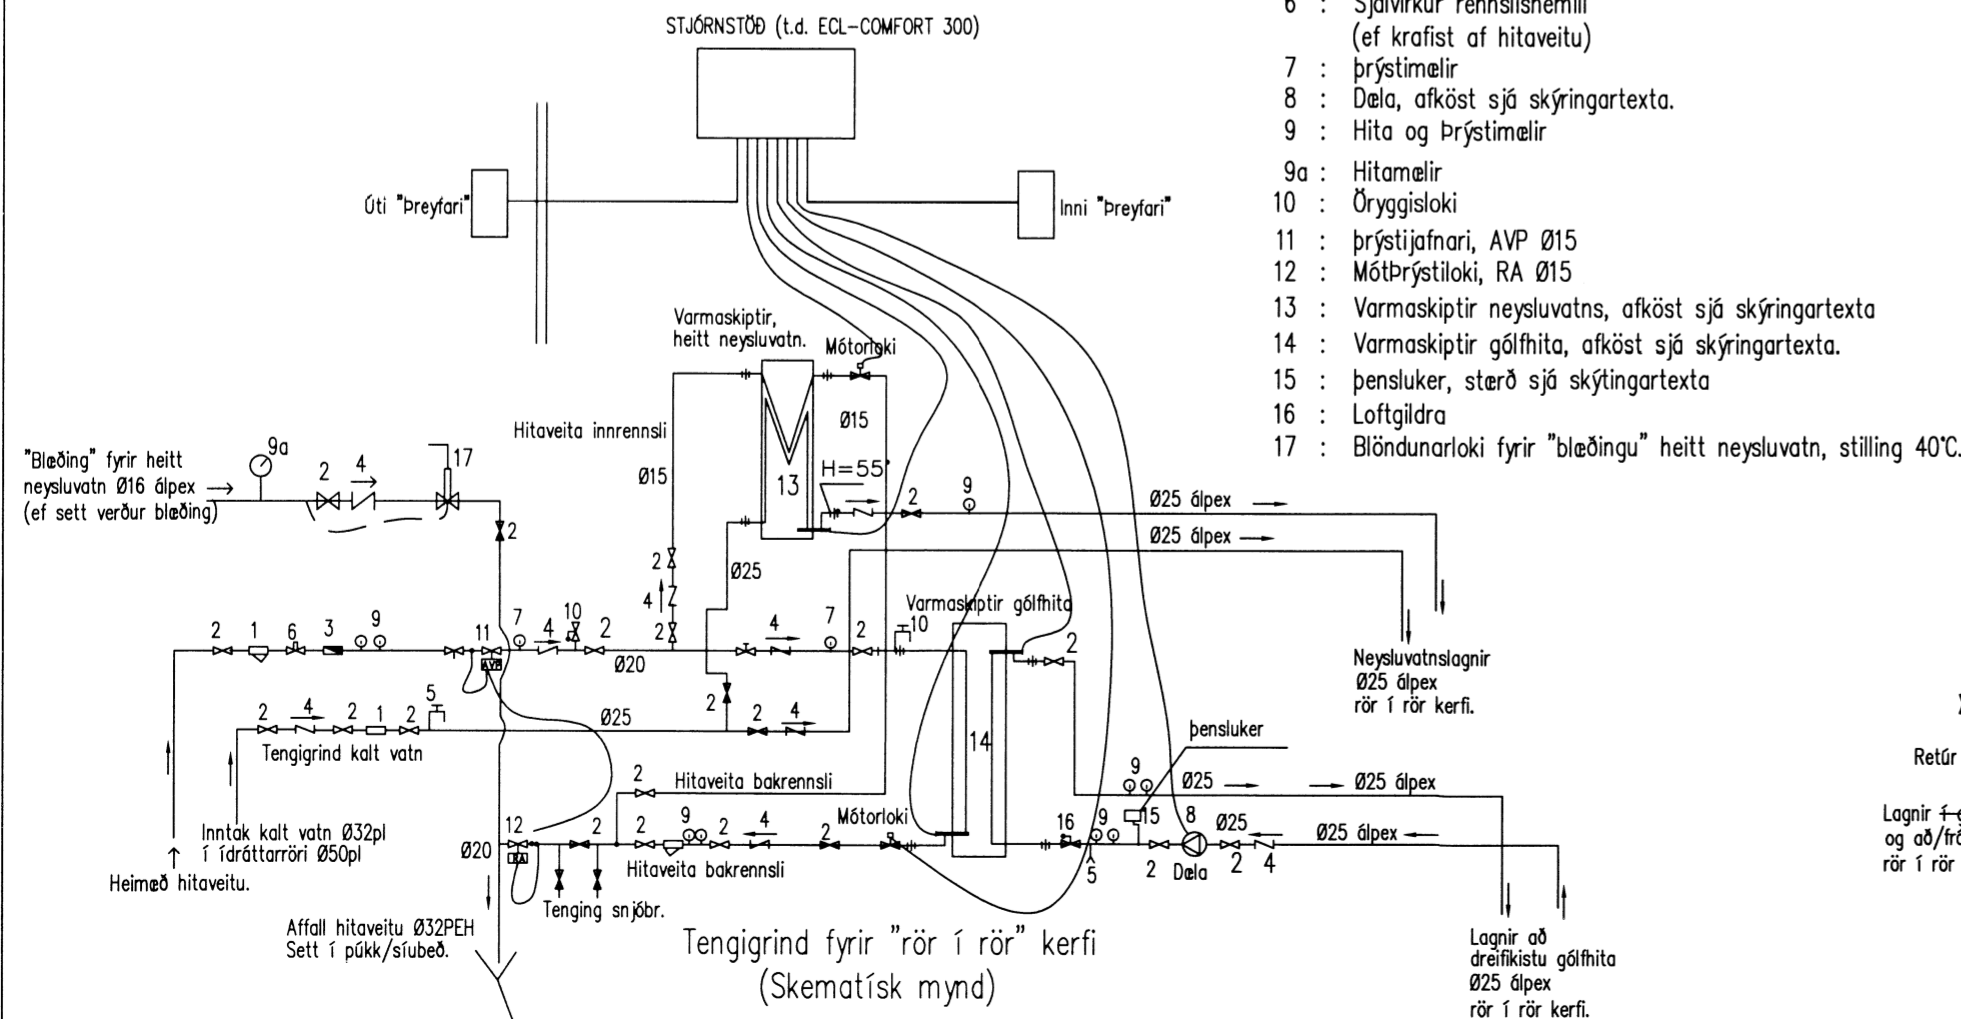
6 : Sjálfvirkur rennslishemill (ef krafist af hitaveitu)
7 : þrýstimælir
8 : Dæla, afköst sjá skýringartexta.
9 : Hita og Þrýstimælir
9a : Hitamælir
10 : Öryggisloki
11 : þrýstijafnari, AVP Ø15
12 : MótÞrýstiloki, RA Ø15
13 : Varmaskiptir neysluvatns, afköst sjá skýringartexta
14 : Varmaskiptir gólfhita, afköst sjá skýringartexta.
15 : þensluker, stærð sjá skýtingartexta
16 : Loftgildra
17 : Blöndunarloki fyrir "blæðingu" heitt neysluvatn, stilling 40°C.

STJÓRNSTÖÐ (t.d. ECL-COMFORT 300)

Úti "Þreyfari"

Inni "Þreyfari"

Varmaskiptir, heitt neysluvatn.

Mótorloki

Ø15

Hitaveita innrennsli

Ø15

13

H=55°

"Blæðing" fyrir heitt neysluvatn Ø16 álpex → (ef sett verður blæðing)

9a

2 4

17

2

9

2

Ø25 álpex →

Ø25 álpex →

Ø25

2

4

2

2 1 6 3 9

11

AVP

7 4 10 2

Ø20

4 7

2

Varmaskiptir gólfhita

10

2

Neysluvatnslagnir Ø25 álpex rör í rör kerfi.

2 4 2 1 2

5

Ø25

2

2 4

14

Tengigrind kalt vatn

þensluker

9

Ø25 → → Ø25 álpex

2 Hitaveita bakrennsli

Inntak kalt vatn Ø32pl í ídráttarröri Ø50pl

Heimæð hitaveitu.

12

Ø20

RA

2 2 9 2 4 2

Mótorloki

Hitaveita bakrennsli

Tenging snjóbr.

16 9 15 8 Ø25

Ø25 álpex ←

5 2 Dæla 2 4

Affall hitaveitu Ø32PEH Sett í púkk/síubeð.

Tengigrind fyrir "rör í rör" kerfi (Skematísk mynd)

Lagnir að dreifikistu gólfhita Ø25 álpex rör í rör kerfi.

Retúr

Lagnir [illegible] og að/frá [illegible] rör í rör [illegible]